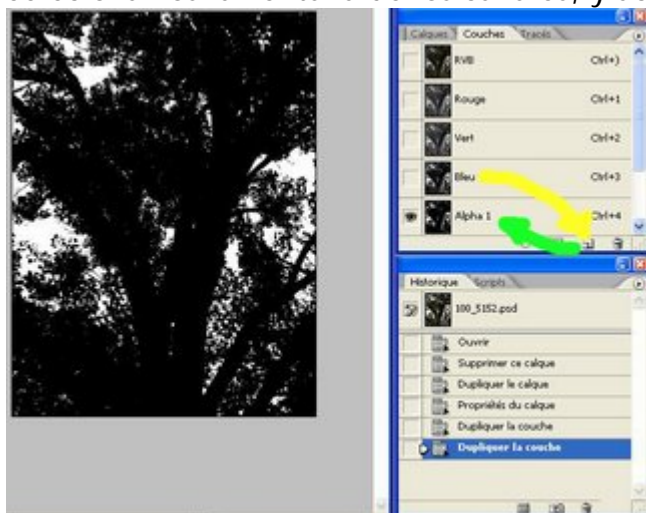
Calques Couches Tracés

RVB Ctrl+~

Rouge Ctrl+1

Vert Ctrl+2

Bleu Ctrl+3

Alpha 1 Ctrl+4

Historique Scripts

100_5152.psd

Ouvrir

Supprimer ce calque

Dupliquer le calque

Propriétés du calque

Dupliquer la couche

Dupliquer la couche